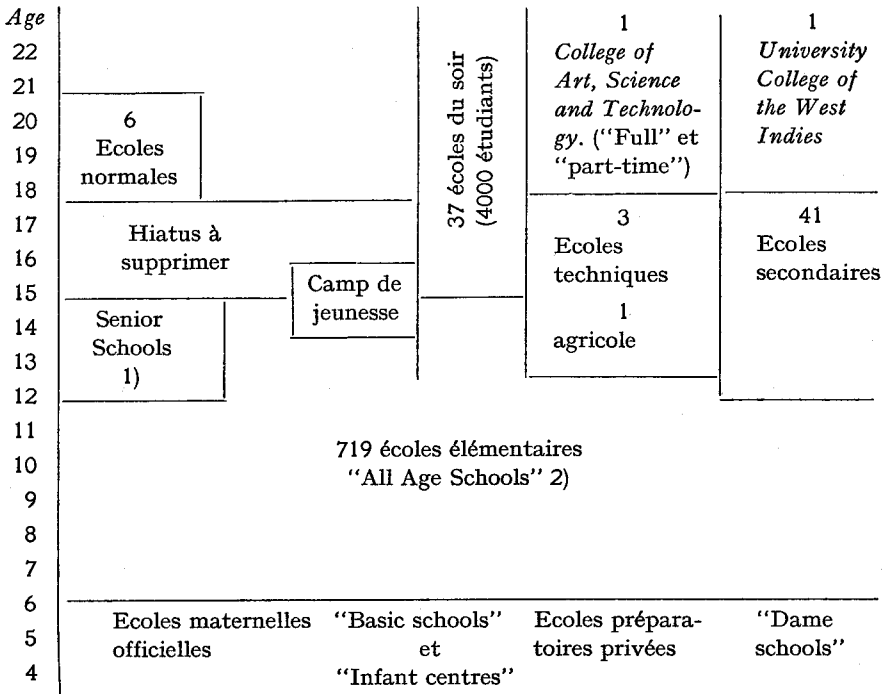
Age
22
21
20
19
18
17
16
15
14
13
12
11
10
9
8
7
6
5
4

6
Ecoles normales

Hiatus à supprimer

Senior Schools 1)

Camp de jeunesse

37 écoles du soir (4000 étudiants)

1
*College of Art, Science and Technology.* ("Full" et "part-time")

3
Ecoles techniques
1
agricole

1
*University College of the West Indies*

41
Ecoles secondaires

719 écoles élémentaires
"All Age Schools" 2)

Ecoles maternelles officielles

"Basic schools" et "Infant centres"

Ecoles préparatoires privées

"Dame schools"